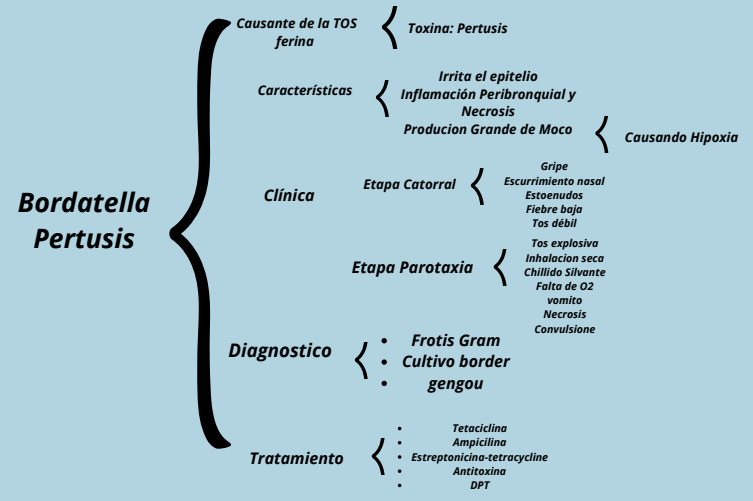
Bordatella Pertusis

Causante de la TOS ferina

Toxina: Pertusis

Características

Irrita el epitelio
Inflamación Peribronquial y Necrosis
Producion Grande de Moco

Causando Hipoxia

Clínica

Etapa Catorral

Gripe
Escurrimiento nasal
Estoenudos
Fiebre baja
Tos débil

Etapa Parotaxia

Tos explosiva
Inhalacion seca
Chillido Silvante
Falta de O2
vomito
Necrosis
Convulsione

Diagnostico

- Frotis Gram
- Cultivo border
- gengou

Tratamiento

- Tetaciclina
- Ampicilina
- Estreptonicina-tetracycline
- Antitoxina
- DPT